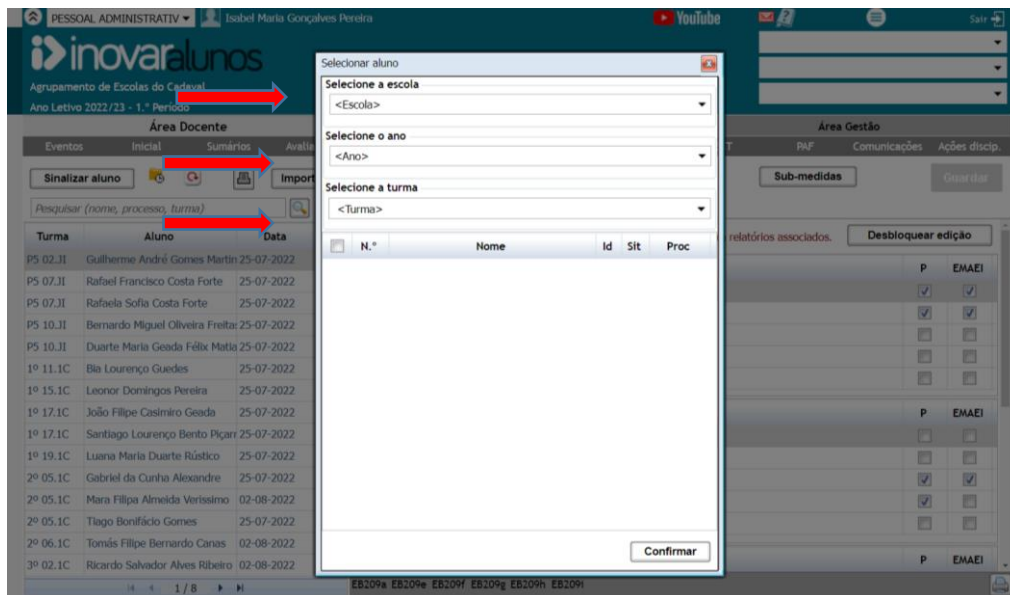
PESSOAL ADMINISTRATIV ▾ Isabel Maria Gonçalves Pereira

YouTube

Sair

inovaralunos

Agrupamento de Escolas do Cadaval

Ano Letivo 2022/23 - 1.º Período

Área Docente

Eventos | Inicial | Sumários | Avalia

Área Gestão

T | PAF | Comunicações | Ações discip.

Sinalizar aluno

Import

Sub-medidas

Guardar

Pesquisar (nome, processo, turma)

relatórios associados.

Desbloquear edição

| Turma | Aluno | Data |
|---|---|---|
| P5 02.JI | Guilherme André Gomes Martin | 25-07-2022 |
| P5 07.JI | Rafael Francisco Costa Forte | 25-07-2022 |
| P5 07.JI | Rafaela Sofia Costa Forte | 25-07-2022 |
| P5 10.JI | Bernardo Miguel Oliveira Freita | 25-07-2022 |
| P5 10.JI | Duarte Maria Geada Félix Matia | 25-07-2022 |
| 1º 11.1C | Bia Lourenço Guedes | 25-07-2022 |
| 1º 15.1C | Leonor Domingos Pereira | 25-07-2022 |
| 1º 17.1C | João Filipe Casimiro Geada | 25-07-2022 |
| 1º 17.1C | Santiago Lourenço Bento Piçarr | 25-07-2022 |
| 1º 19.1C | Luana Maria Duarte Rústico | 25-07-2022 |
| 2º 05.1C | Gabriel da Cunha Alexandre | 25-07-2022 |
| 2º 05.1C | Mara Filipa Almeida Verissimo | 02-08-2022 |
| 2º 05.1C | Tiago Bonifácio Gomes | 25-07-2022 |
| 2º 06.1C | Tomás Filipe Bernardo Canas | 02-08-2022 |
| 3º 02.1C | Ricardo Salvador Alves Ribeiro | 02-08-2022 |

1 / 8

P | EMAEI

P | EMAEI

P | EMAEI

EB209a EB209e EB209f EB209g EB209h EB209i

Selecionar aluno

Selecione a escola

<Escola>

Selecione o ano

<Ano>

Selecione a turma

<Turma>

| | N.º | Nome | Id | Sit | Proc |
|---|---|---|---|---|---|

Confirmar